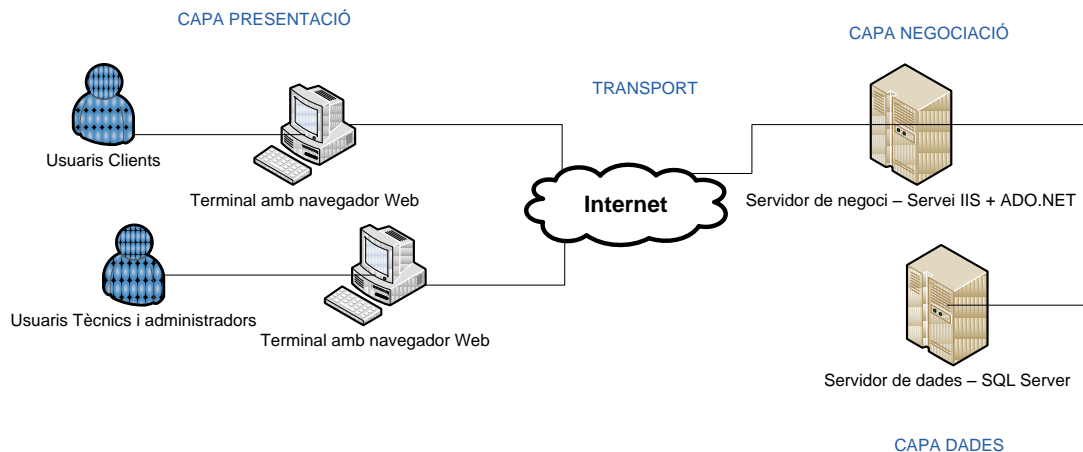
CAPA PRESENTACIÓ

CAPA NEGOCIACIÓ

TRANSPORT

Usuaris Clients

Terminal amb navegador Web

Internet

Servidor de negoci – Servei IIS + ADO.NET

Usuaris Tècnics i administradors

Terminal amb navegador Web

Servidor de dades – SQL Server

CAPA DADES